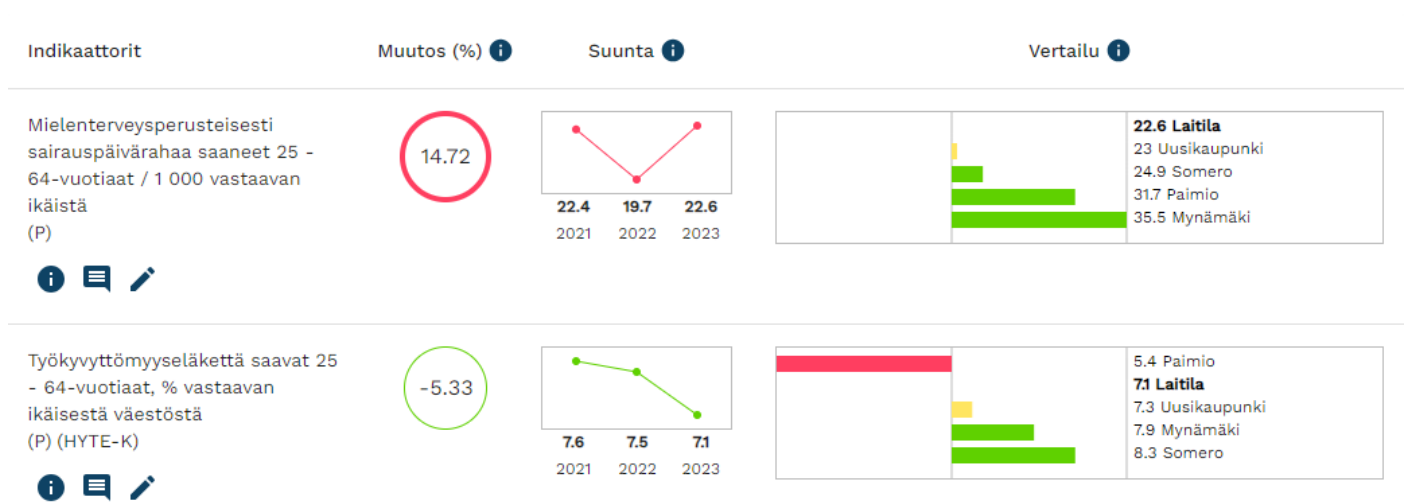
| Indikaattorit | Muutos (%) | Suunta | Vertailu |
|---|---|---|---|
| Mielenterveysperusteisesti sairauspäivärahaa saaneet 25 - 64-vuotiaat / 1 000 vastaavan ikäistä (P) | 14.72 | 22.4 2021, 19.7 2022, 22.6 2023 | **22.6 Laitila**, 23 Uusikaupunki, 24.9 Somero, 31.7 Paimio, 35.5 Mynämäki |
| Työkyvyttömyyseläkettä saavat 25 - 64-vuotiaat, % vastaavan ikäisestä väestöstä (P) (HYTE-K) | -5.33 | 7.6 2021, 7.5 2022, 7.1 2023 | 5.4 Paimio, **7.1 Laitila**, 7.3 Uusikaupunki, 7.9 Mynämäki, 8.3 Somero |